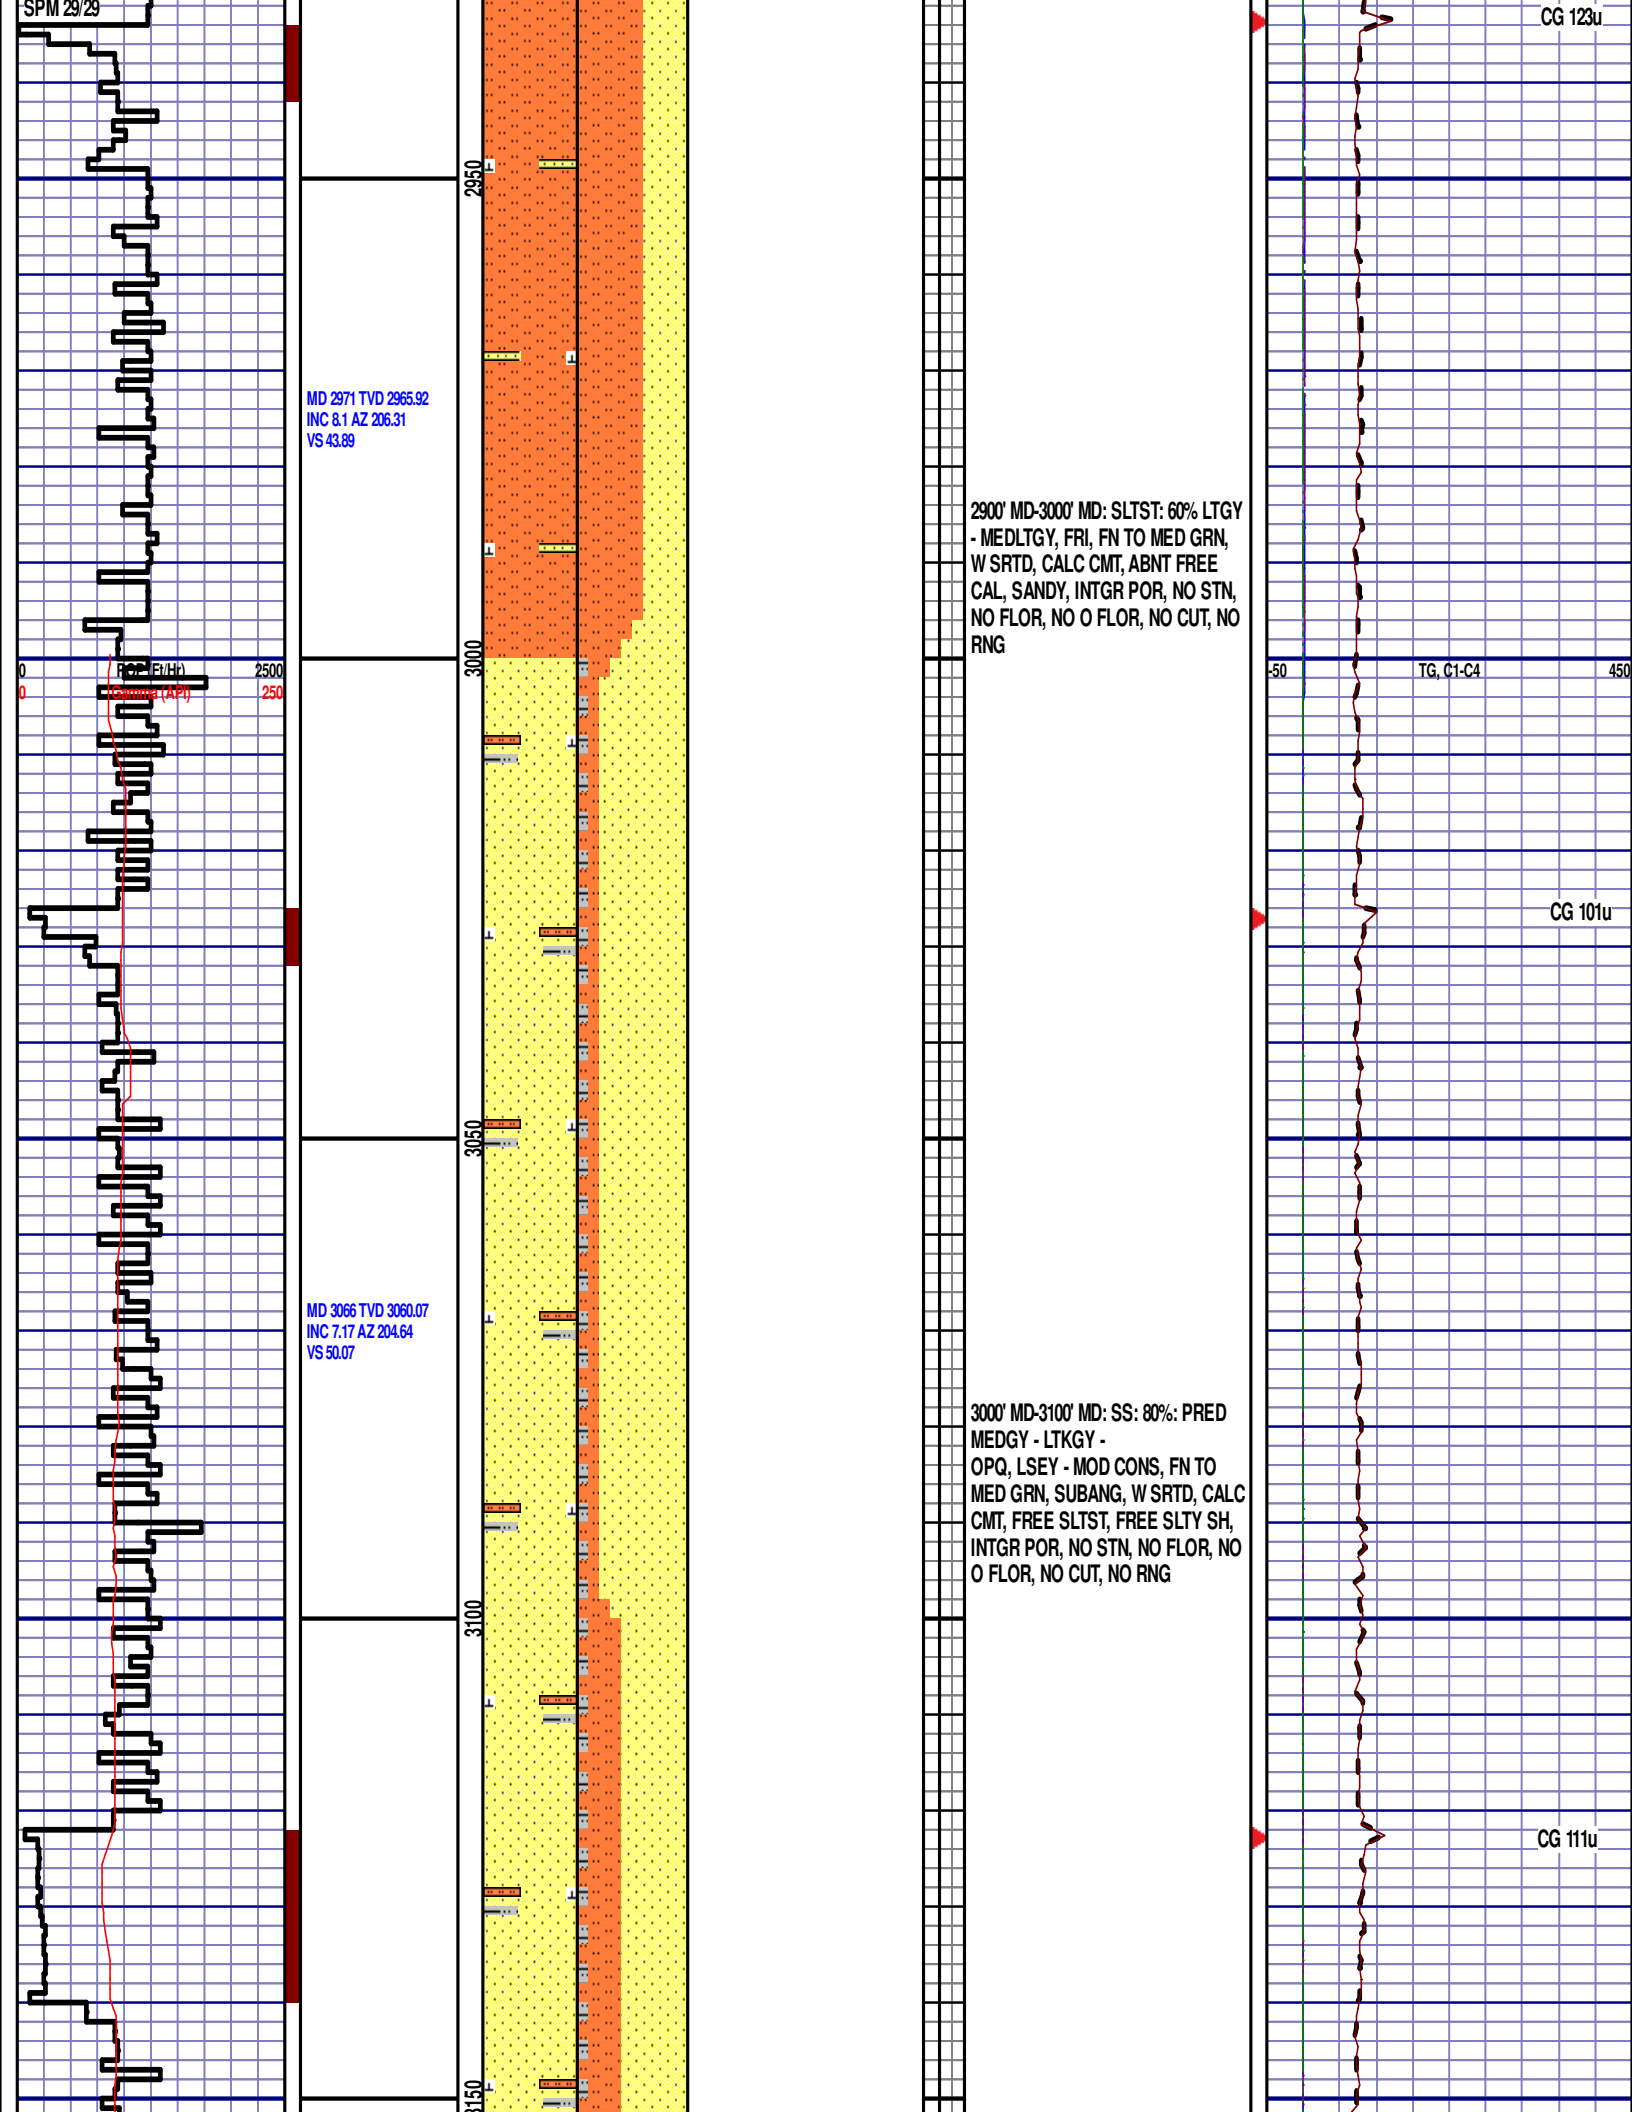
SPM 29/29

CG 123u

2950

MD 2971 TVD 2965.92
INC 8.1 AZ 206.31
VS 43.89

2900' MD-3000' MD: SLTST: 60% LTGY - MEDLTGY, FRI, FN TO MED GRN, W SRTD, CALC CMT, ABNT FREE CAL, SANDY, INTGR POR, NO STN, NO FLOR, NO O FLOR, NO CUT, NO RNG

0 ROP (Ft/Hr) 2500
0 Gamma (API) 250

3000

-50 TG, C1-C4 450

CG 101u

3050

MD 3066 TVD 3060.07
INC 7.17 AZ 204.64
VS 50.07

3000' MD-3100' MD: SS: 80%: PRED MEDGY - LTKGY - OPQ, LSEY - MOD CONS, FN TO MED GRN, SUBANG, W SRTD, CALC CMT, FREE SLTST, FREE SLTY SH, INTGR POR, NO STN, NO FLOR, NO O FLOR, NO CUT, NO RNG

3100

CG 111u

3150